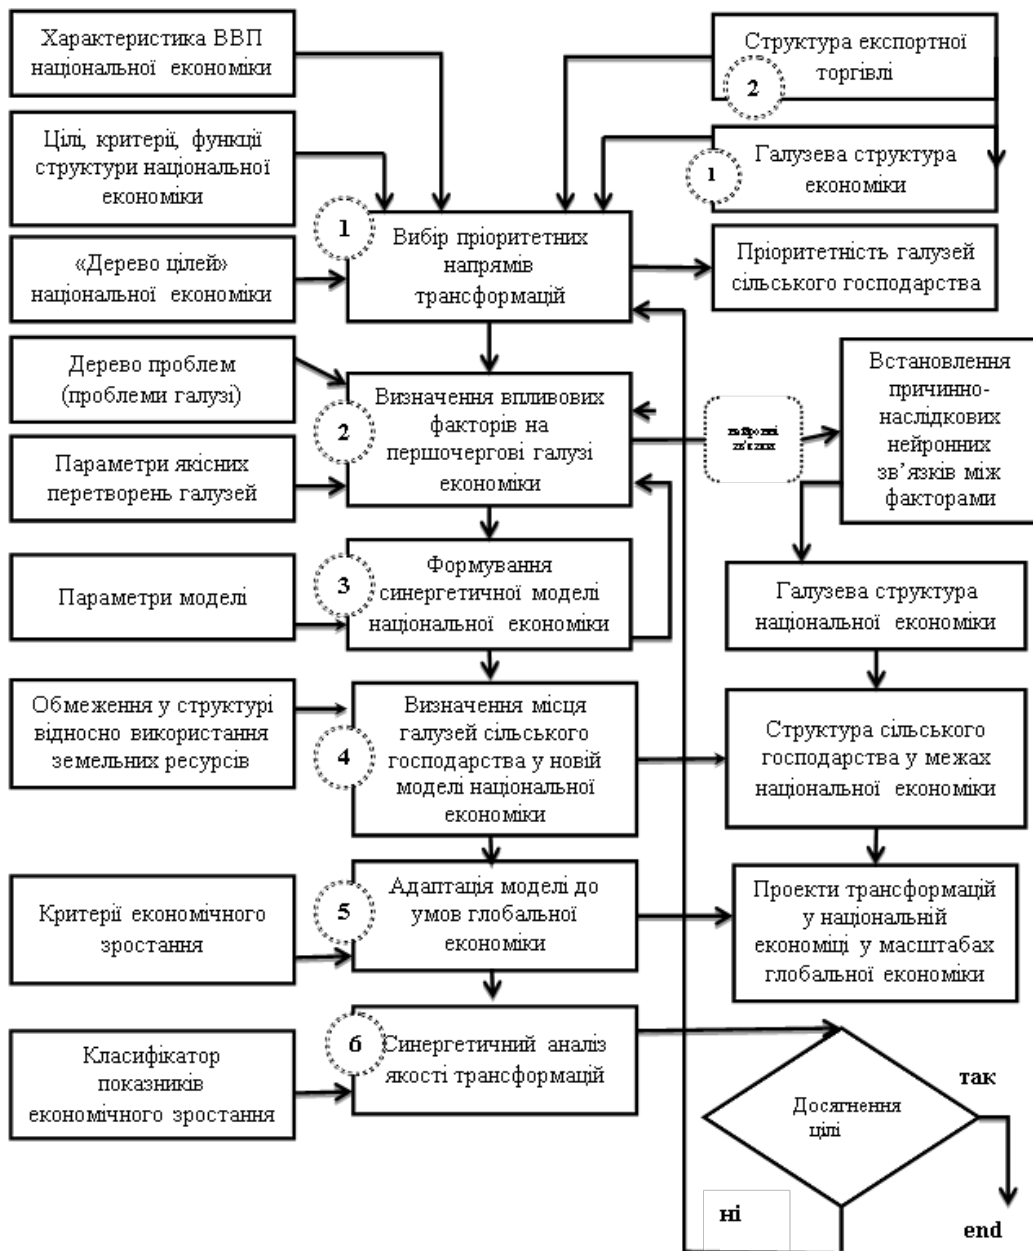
Характеристика ВВП національної економіки

Структура експортної торгівлі

2

Цілі, критерії, функції структури національної економіки

1

Галузева структура економіки

1

Вибір пріоритетних напрямів трансформацій

«Дерево цілей» національної економіки

Пріоритетність галузей сільського господарства

Дерево проблем (проблеми галузі)

Визначення впливових факторів на першочергові галузі економіки

2

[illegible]

Встановлення причинно-наслідкових нейронних зв'язків між факторами

Параметри якісних перетворень галузей

Формування синергетичної моделі національної економіки

3

Параметри моделі

Галузева структура національної економіки

Обмеження у структурі відносно використання земельних ресурсів

Визначення місця галузей сільського господарства у новій моделі національної економіки

4

Структура сільського господарства у межах національної економіки

Критерії економічного зростання

Адаптація моделі до умов глобальної економіки

5

Проекти трансформацій у національній економіці у масштабах глобальної економіки

Класифікатор показників економічного зростання

6

Синергетичний аналіз якості трансформацій

так

Досягнення цілі

ні

end